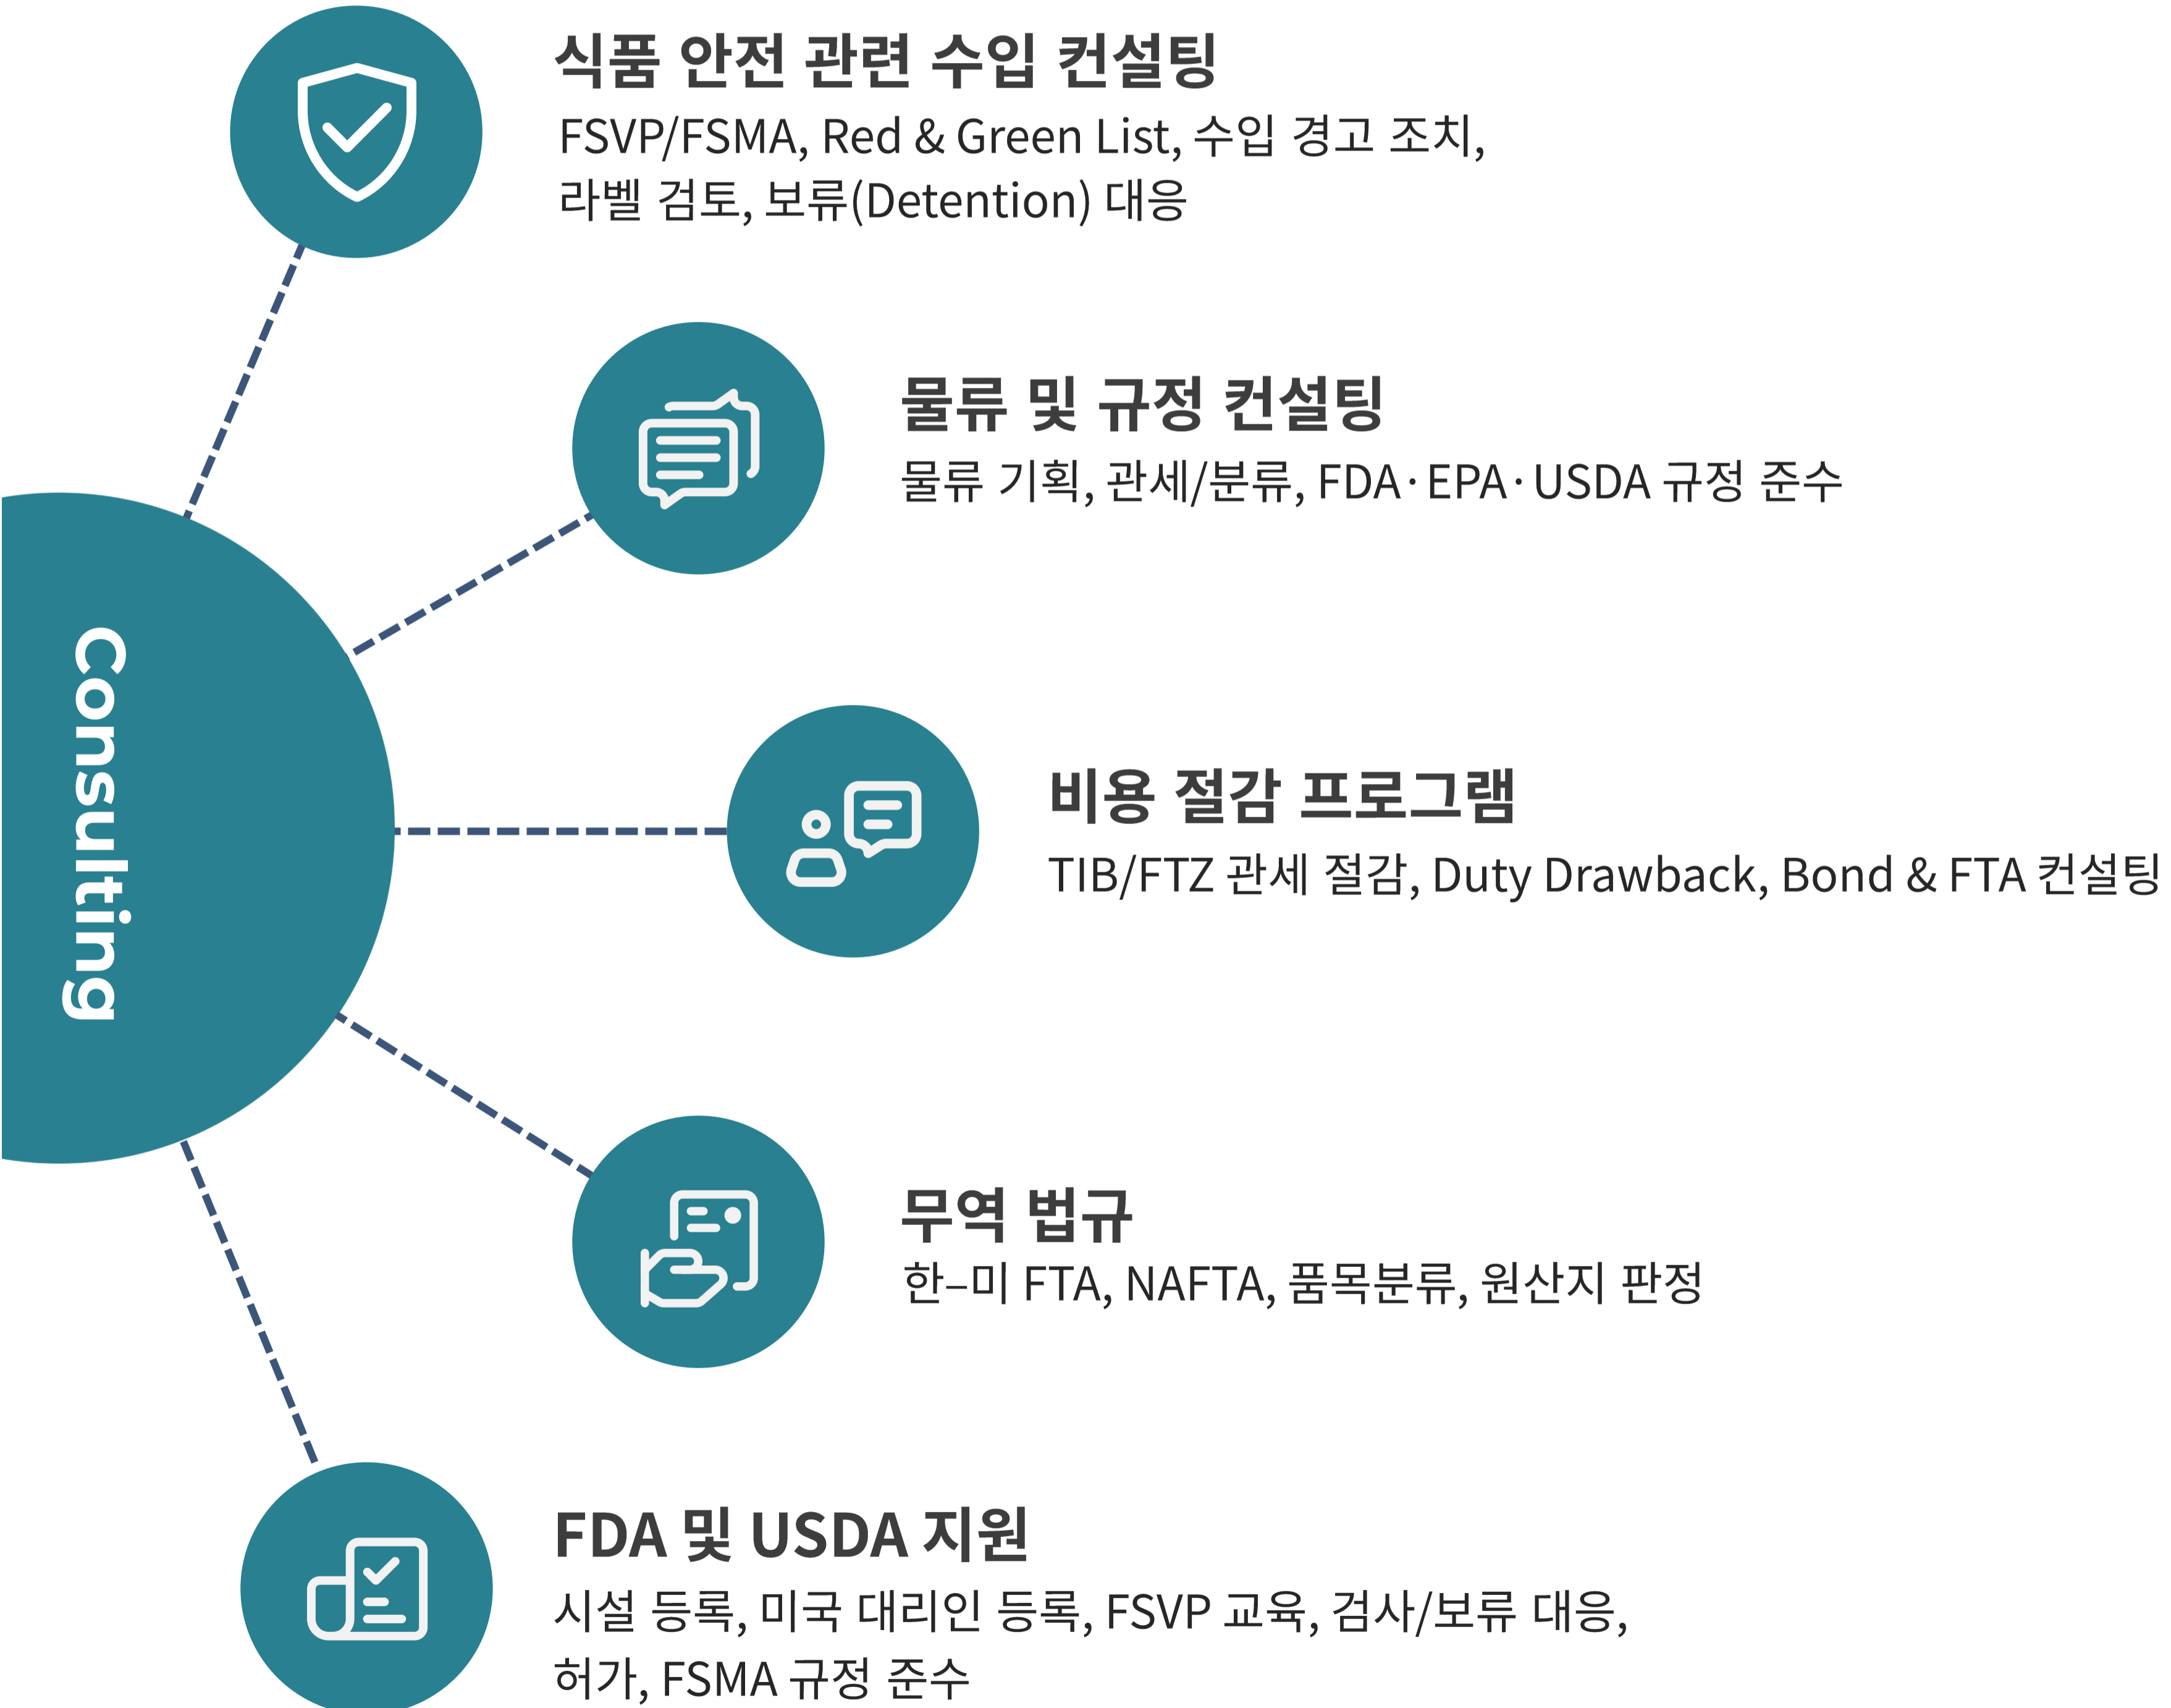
Consulting

식품 안전 관련 수입 컨설팅
FSVP/FSMA, Red & Green List, 수입 경고 조치, 라벨 검토, 보류(Detention) 대응

물류 및 규정 컨설팅
물류 기획, 관세/분류, FDA·EPA·USDA 규정 준수

비용 절감 프로그램
TIB/FTZ 관세 절감, Duty Drawback, Bond & FTA 컨설팅

무역 법규
한-미 FTA, NAFTA, 품목분류, 원산지 판정

FDA 및 USDA 지원
시설 등록, 미국 대리인 등록, FSVP 교육, 검사/보류 대응, 허가, FSMA 규정 준수